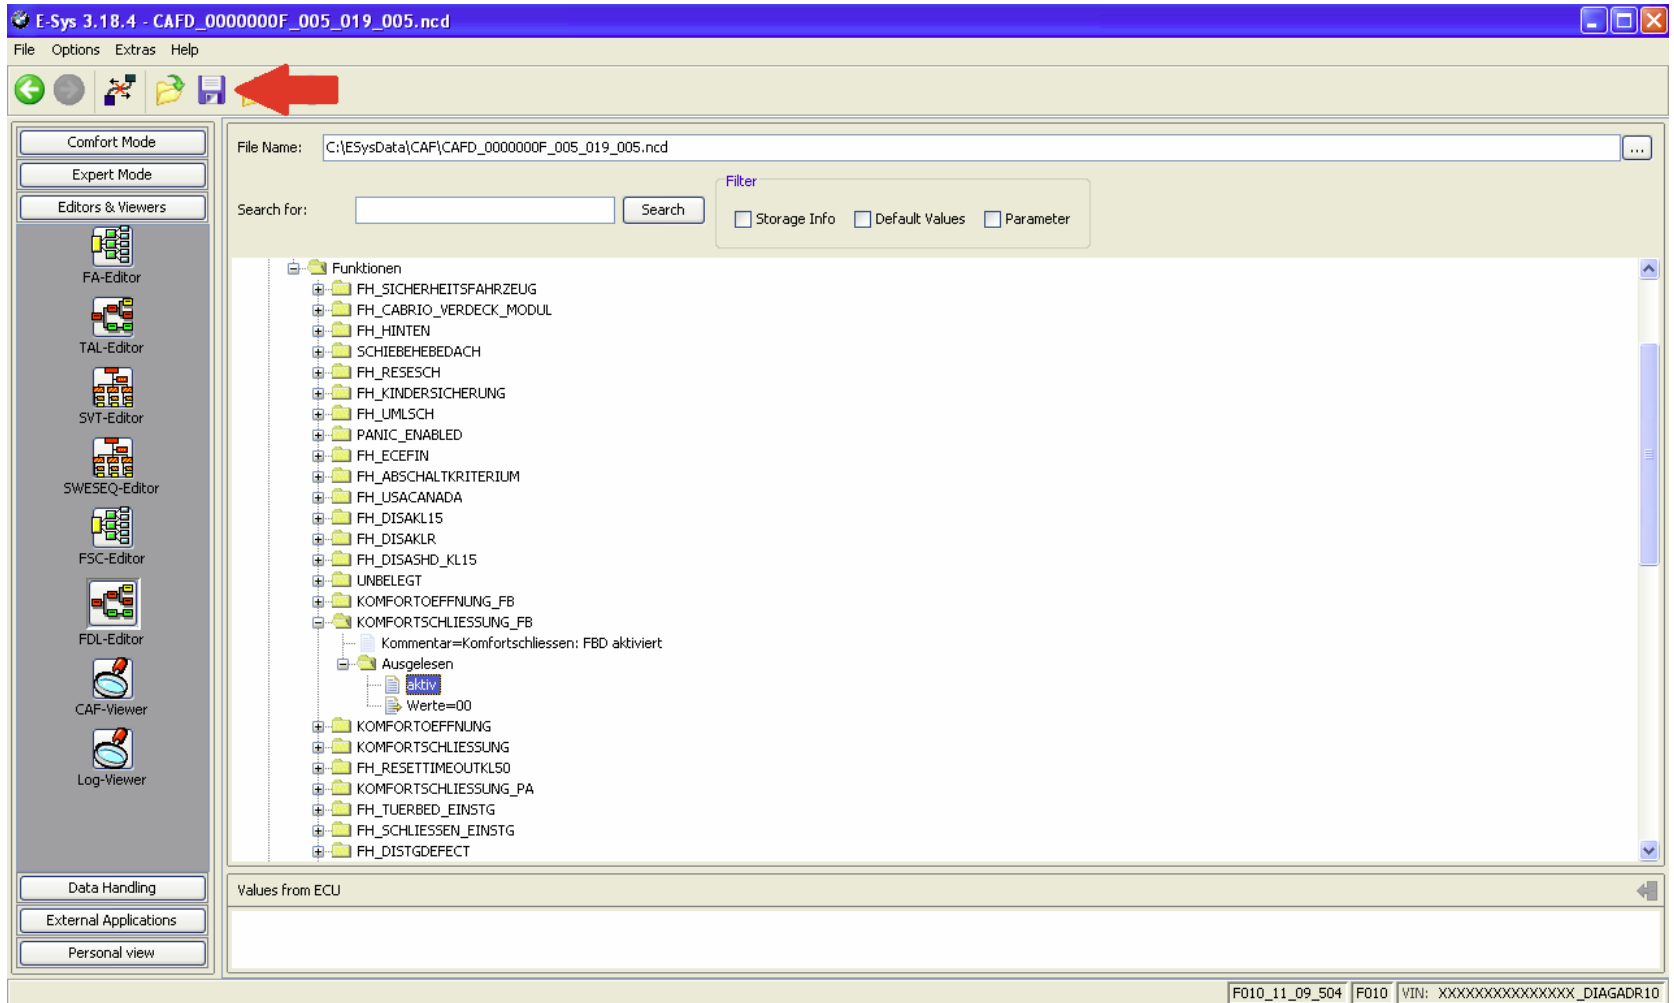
E-Sys 3.18.4 - CAFD_0000000F_005_019_005.ncd

File Options Extras Help

Comfort Mode
Expert Mode
Editors & Viewers
FA-Editor
TAL-Editor
SVT-Editor
SWESEQ-Editor
FSC-Editor
FDL-Editor
CAF-Viewer
Log-Viewer
Data Handling
External Applications
Personal view

File Name: C:\ESysData\CAF\CAFD_0000000F_005_019_005.ncd ...

Search for: Search

Filter
Storage Info Default Values Parameter

Funktionen
FH_SICHERHEITSFAHRZEUG
FH_CABRIO_VERDECK_MODUL
FH_HINTEN
SCHIEBEHEBEDACH
FH_RESESCH
FH_KINDERSICHERUNG
FH_UMLSCH
PANIC_ENABLED
FH_ECEFIN
FH_ABSCHALTKRITERIUM
FH_USACANADA
FH_DISAKL15
FH_DISAKLR
FH_DISASHD_KL15
UNBELEGT
KOMFORTOEFFNUNG_FB
KOMFORTSCHLIESSUNG_FB
Kommentar=Komfortschliessen: FBD aktiviert
Ausgelesen
aktiv
Werte=00
KOMFORTOEFFNUNG
KOMFORTSCHLIESSUNG
FH_RESETTIMEOUTKL50
KOMFORTSCHLIESSUNG_PA
FH_TUERBED_EINSTG
FH_SCHLIESSEN_EINSTG
FH_DISTGDEFECT

Values from ECU

F010_11_09_504 F010 VIN: XXXXXXXXXXXXXXX_DIAGADR10